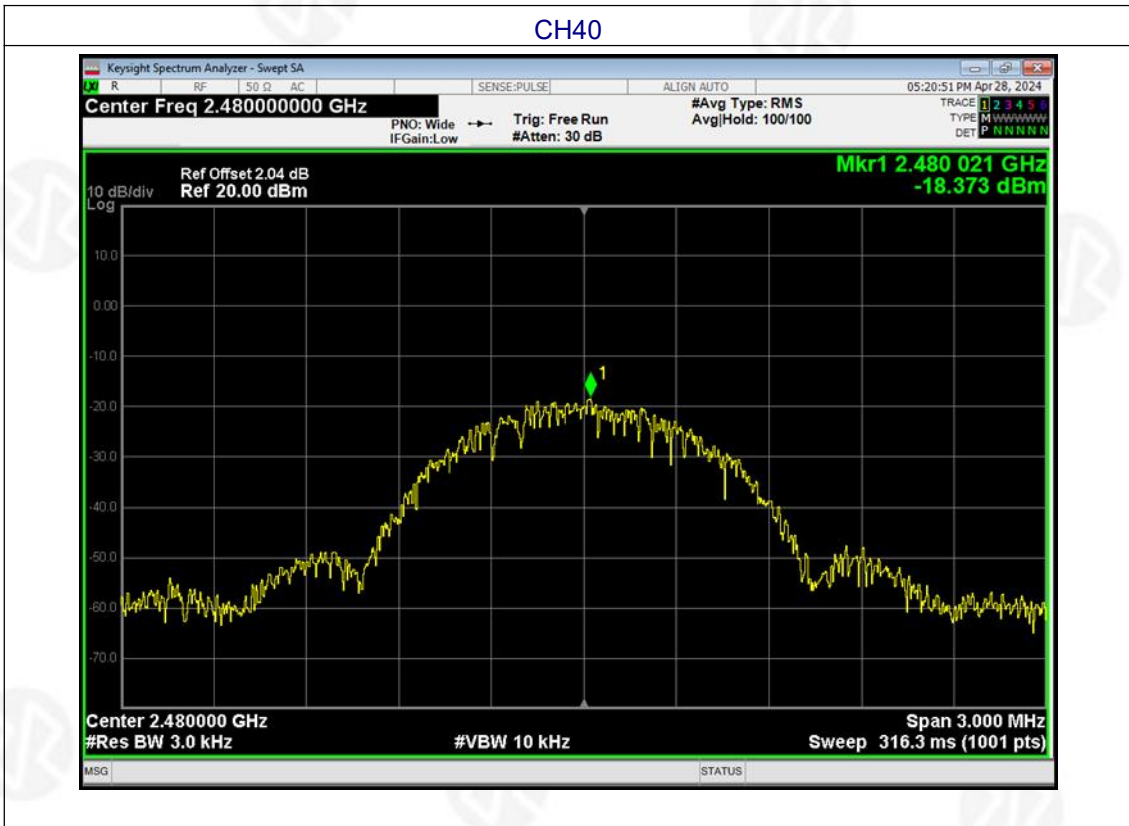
CH40

Keysight Spectrum Analyzer - Swept SA
R RF 50 Ω AC SENSE:PULSE ALIGN AUTO 05:20:51 PM Apr 28, 2024
Center Freq 2.480000000 GHz
PNO: Wide IFGain:Low
Trig: Free Run #Atten: 30 dB
#Avg Type: RMS Avg|Hold: 100/100
TRACE 1 2 3 4 5 6 TYPE M WWWWW DET P N N N N N

Ref Offset 2.04 dB
10 dB/div Ref 20.00 dBm
Log
Mkr1 2.480 021 GHz
-18.373 dBm

10.0
0.00
-10.0
-20.0
-30.0
-40.0
-50.0
-60.0
-70.0

1

Center 2.480000 GHz
#Res BW 3.0 kHz
#VBW 10 kHz
Span 3.000 MHz
Sweep 316.3 ms (1001 pts)

MSG
STATUS